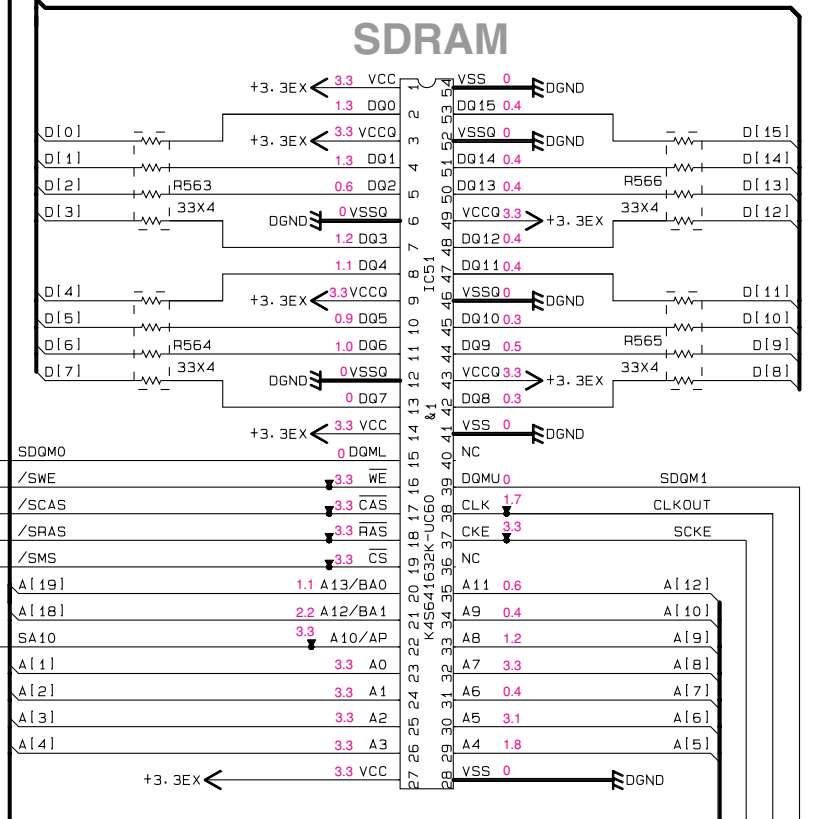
SDRAM

+3.3EX 3.3 VCC 1 54 VSS 0 DGND
1.3 DQ0 2 53 DQ15 0.4
D[0] D[15]
+3.3EX 3.3 VCCQ 3 52 VSSQ 0 DGND
D[1] 1.3 DQ1 4 51 DQ14 0.4 D[14]
D[2] R563 0.6 DQ2 5 50 DQ13 0.4 R566 D[13]
D[3] 33X4 DGND 0 VSSQ 6 49 VCCQ 3.3 +3.3EX 33X4 D[12]
1.2 DQ3 7 48 DQ12 0.4
1.1 DQ4 8 47 DQ11 0.4
D[4] +3.3EX 3.3 VCCQ 9 46 VSSQ 0 DGND D[11]
D[5] 0.9 DQ5 10 45 DQ10 0.3 D[10]
D[6] R564 1.0 DQ6 11 44 DQ9 0.5 R565 D[9]
D[7] 33X4 DGND 0 VSSQ 12 43 VCCQ 3.3 +3.3EX 33X4 D[8]
0 DQ7 13 42 DQ8 0.3
+3.3EX 3.3 VCC 14 41 VSS 0 DGND
SDQM0 0 DQML 15 40 NC
/SWE 3.3 $\overline{WE}$ 16 39 DQMU 0 SDQM1
/SCAS 3.3 $\overline{CAS}$ 17 38 CLK 1.7 CLKOUT
/SRAS 3.3 $\overline{RAS}$ 18 37 CKE 3.3 SCKE
/SMS 3.3 $\overline{CS}$ 19 36 NC
A[19] 1.1 A13/BA0 20 35 A11 0.6 A[12]
A[18] 2.2 A12/BA1 21 34 A9 0.4 A[10]
SA10 3.3 A10/AP 22 33 A8 1.2 A[9]
A[1] 3.3 A0 23 32 A7 3.3 A[8]
A[2] 3.3 A1 24 31 A6 0.4 A[7]
A[3] 3.3 A2 25 30 A5 3.1 A[6]
A[4] 3.3 A3 26 29 A4 1.8 A[5]
+3.3EX 3.3 VCC 27 28 VSS 0 DGND

IC51
&1
K4S641632K-UC60